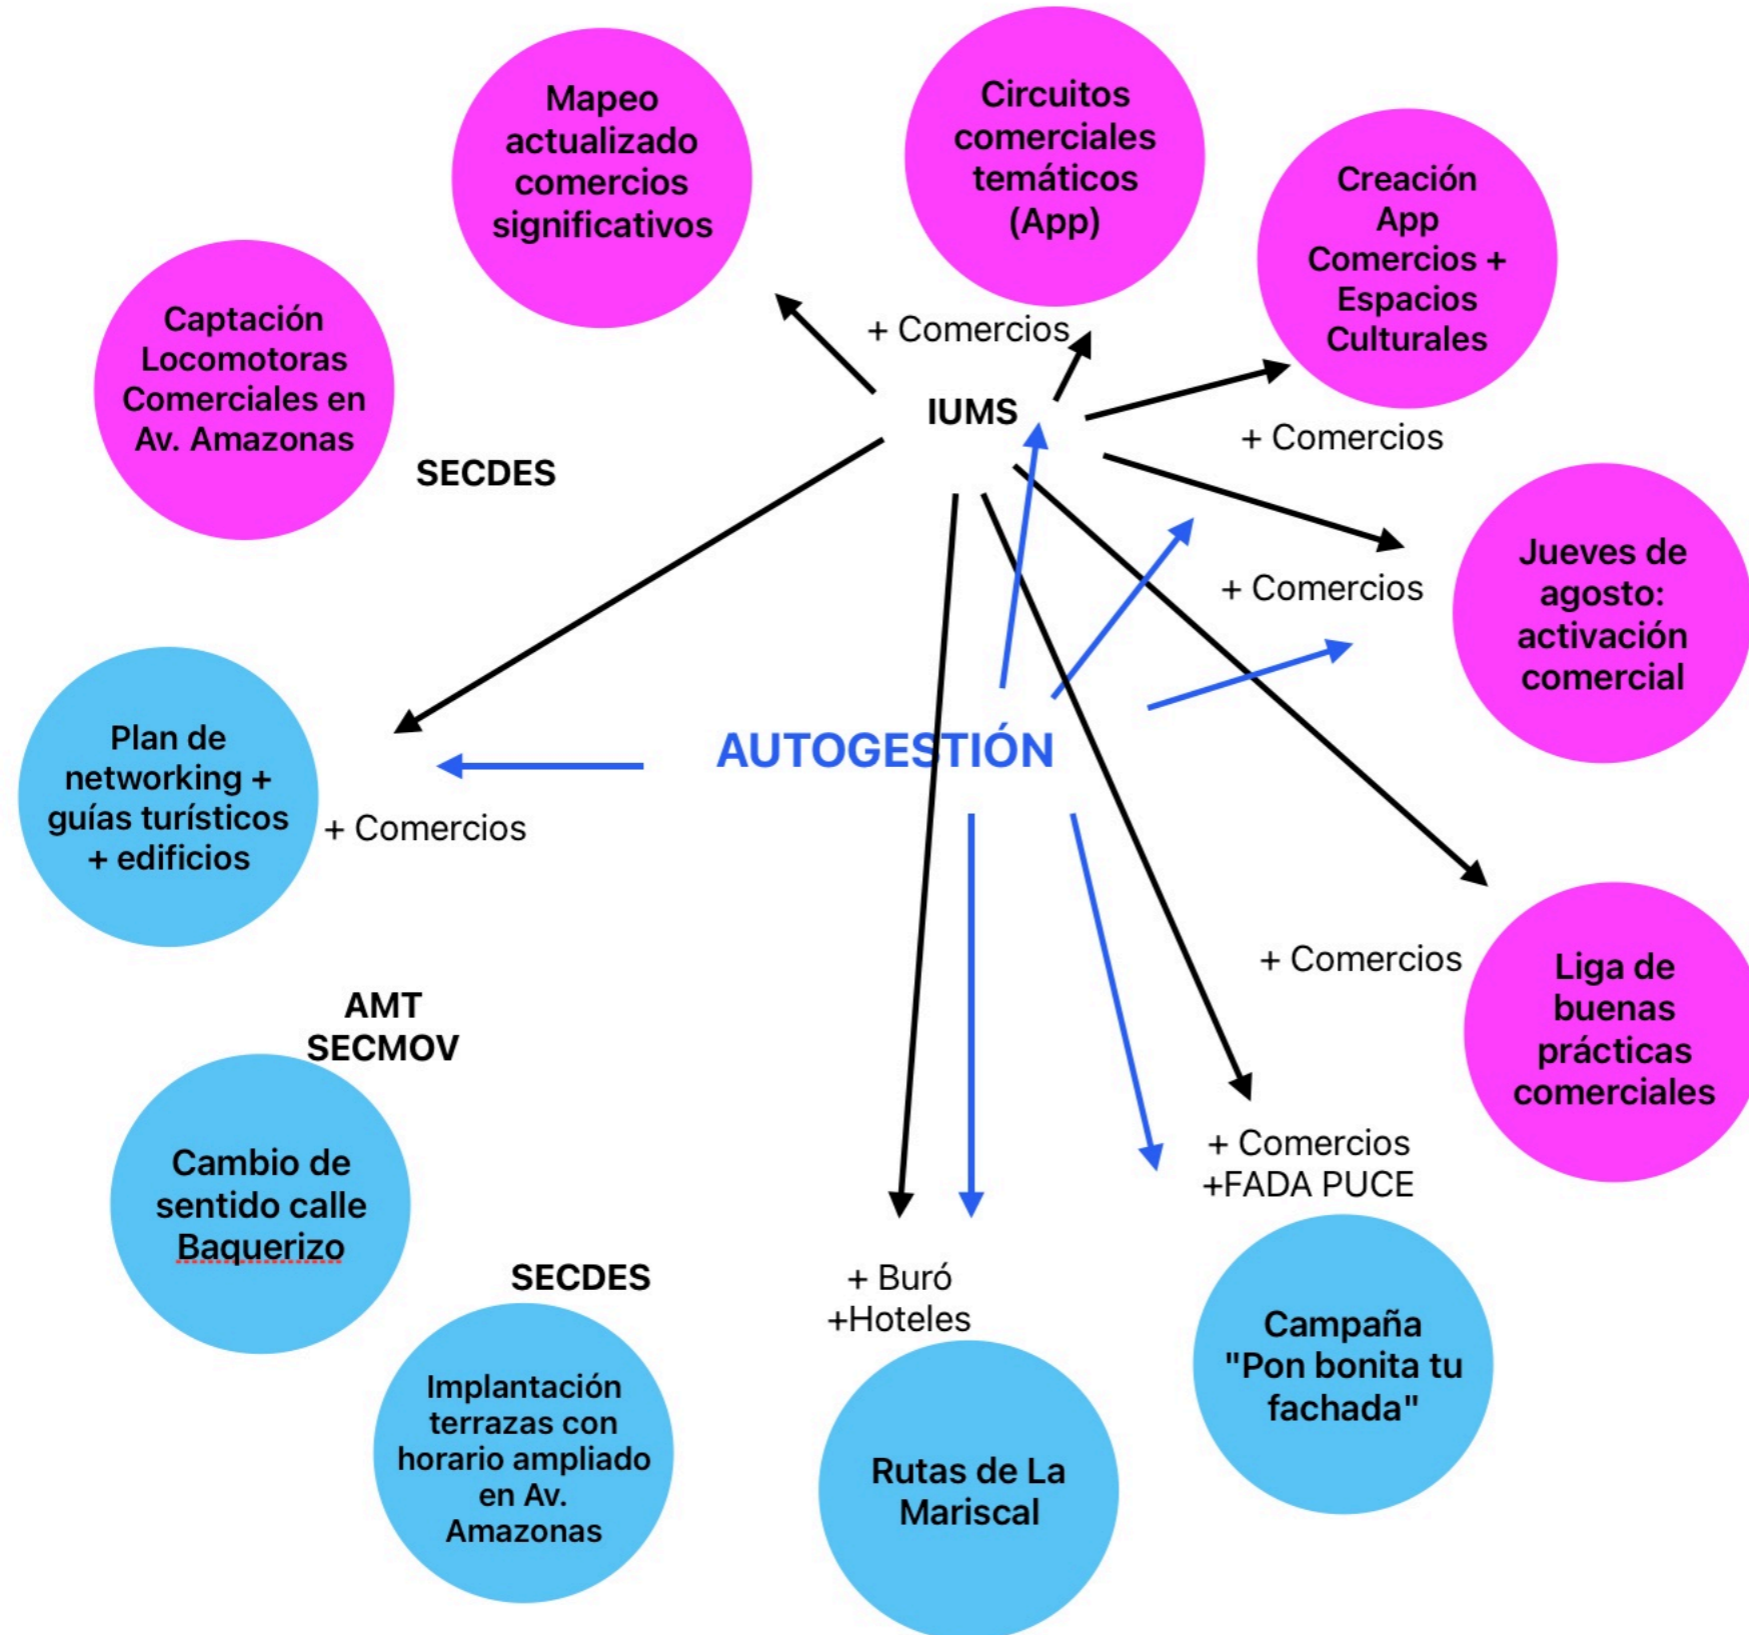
Mapeo actualizado comercios significativos

Circuitos comerciales temáticos (App)

Creación App Comercios + Espacios Culturales

Captación Locomotoras Comerciales en Av. Amazonas

SECDES

+ Comercios

IUMS

+ Comercios

+ Comercios

Jueves de agosto: activación comercial

Plan de networking + guías turísticos + edificios

AUTOGESTIÓN

+ Comercios

+ Comercios

Liga de buenas prácticas comerciales

AMT SECMOV

Cambio de sentido calle Baquerizo

+ Comercios +FADA PUCE

SECDES

+ Buró +Hoteles

Campaña "Pon bonita tu fachada"

Implantación terrazas con horario ampliado en Av. Amazonas

Rutas de La Mariscal